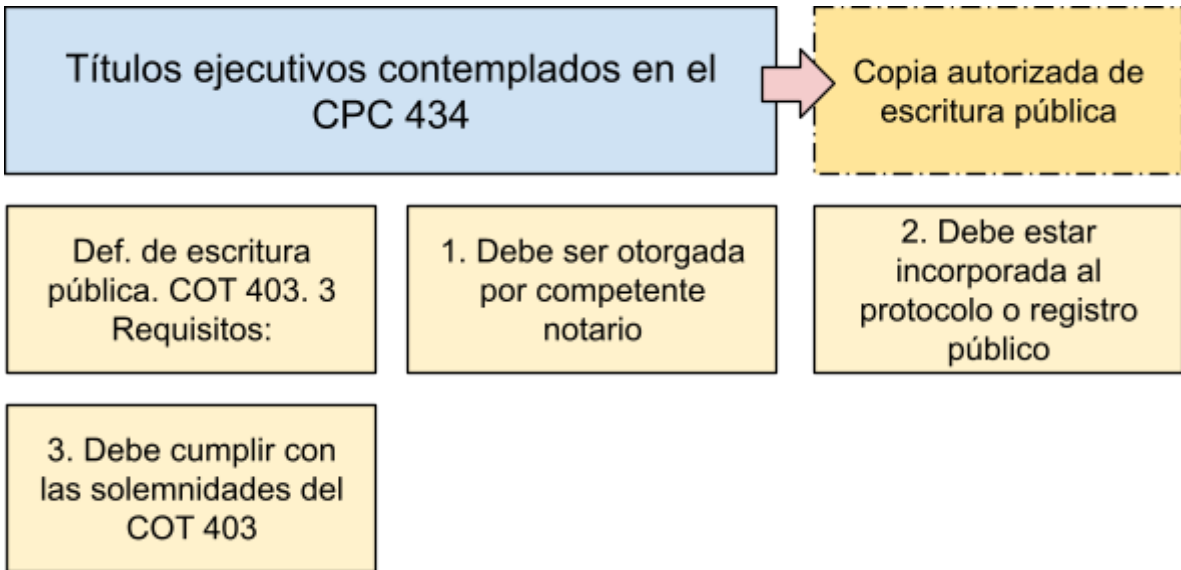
Títulos ejecutivos contemplados en el CPC 434

Copia autorizada de escritura pública

Def. de escritura pública. COT 403. 3 Requisitos:

1. Debe ser otorgada por competente notario

2. Debe estar incorporada al protocolo o registro público

3. Debe cumplir con las solemnidades del COT 403